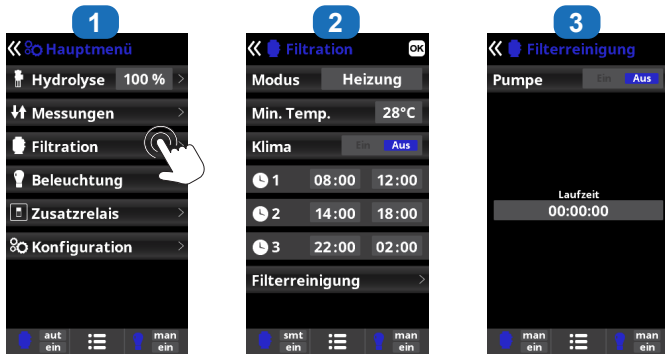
1

Hauptmenü

Hydrolyse 100 %

Messungen

Filtration

Beleuchtung

Zusatzrelais

Konfiguration

aut ein

man ein

2

Filtration

OK

Modus Heizung

Min. Temp. 28°C

Klima Ein Aus

1 08:00 12:00

2 14:00 18:00

3 22:00 02:00

Filterreinigung

smt ein

man ein

3

Filterreinigung

Pumpe Ein Aus

Laufzeit

00:00:00

man ein

man ein